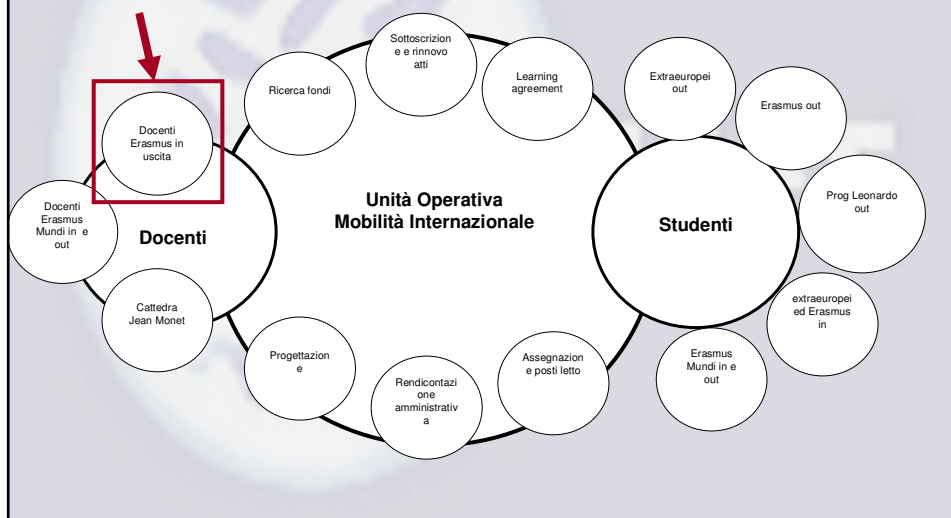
Sottoscrizione e rinnovo atti

Ricerca fondi

Learning agreement

Extraeuropei out

Erasmus out

Docenti Erasmus in uscita

Docenti Erasmus Mundi in e out

Docenti

Unità Operativa Mobilità Internazionale

Studenti

Prog Leonardo out

Cattedra Jean Monet

extraeuropei ed Erasmus in

Progettazione

Assegnazione posti letto

Erasmus Mundi in e out

Rendicontazione amministrativa